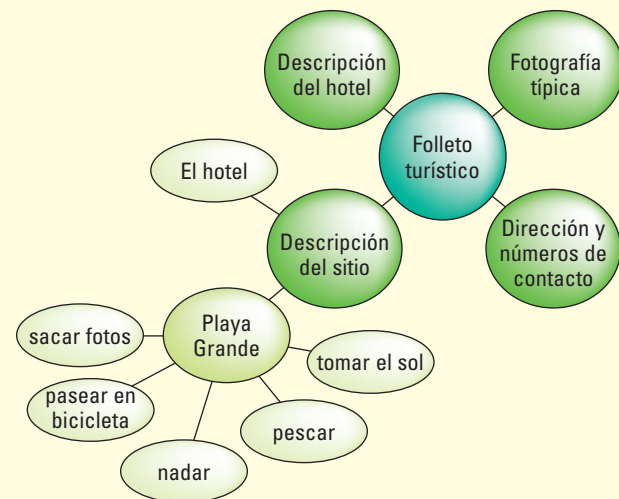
Descripción del hotel

Fotografía típica

Folleto turístico

El hotel

Descripción del sitio

Dirección y números de contacto

Playa Grande

sacar fotos

tomar el sol

pasear en bicicleta

pescar

nadar